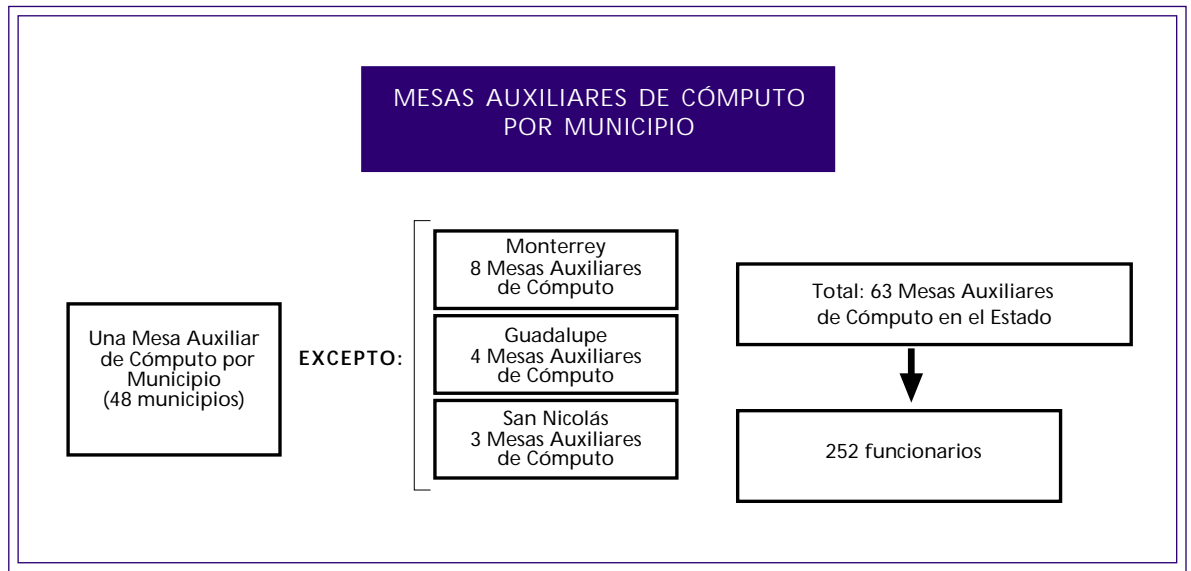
MESAS AUXILIARES DE CÓMPUTO POR MUNICIPIO

Una Mesa Auxiliar de Cómputo por Municipio (48 municipios)

EXCEPTO:

Monterrey
8 Mesas Auxiliares de Cómputo

Guadalupe
4 Mesas Auxiliares de Cómputo

San Nicolás
3 Mesas Auxiliares de Cómputo

Total: 63 Mesas Auxiliares de Cómputo en el Estado

252 funcionarios